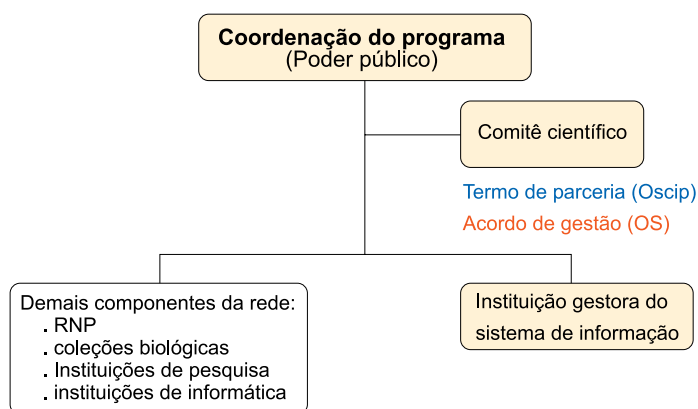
Coordenação do programa
(Poder público)

Comitê científico

Termo de parceria (Oscip)
Acordo de gestão (OS)

Demais componentes da rede:
. RNP
. coleções biológicas
. Instituições de pesquisa
. instituições de informática

Instituição gestora do sistema de informação